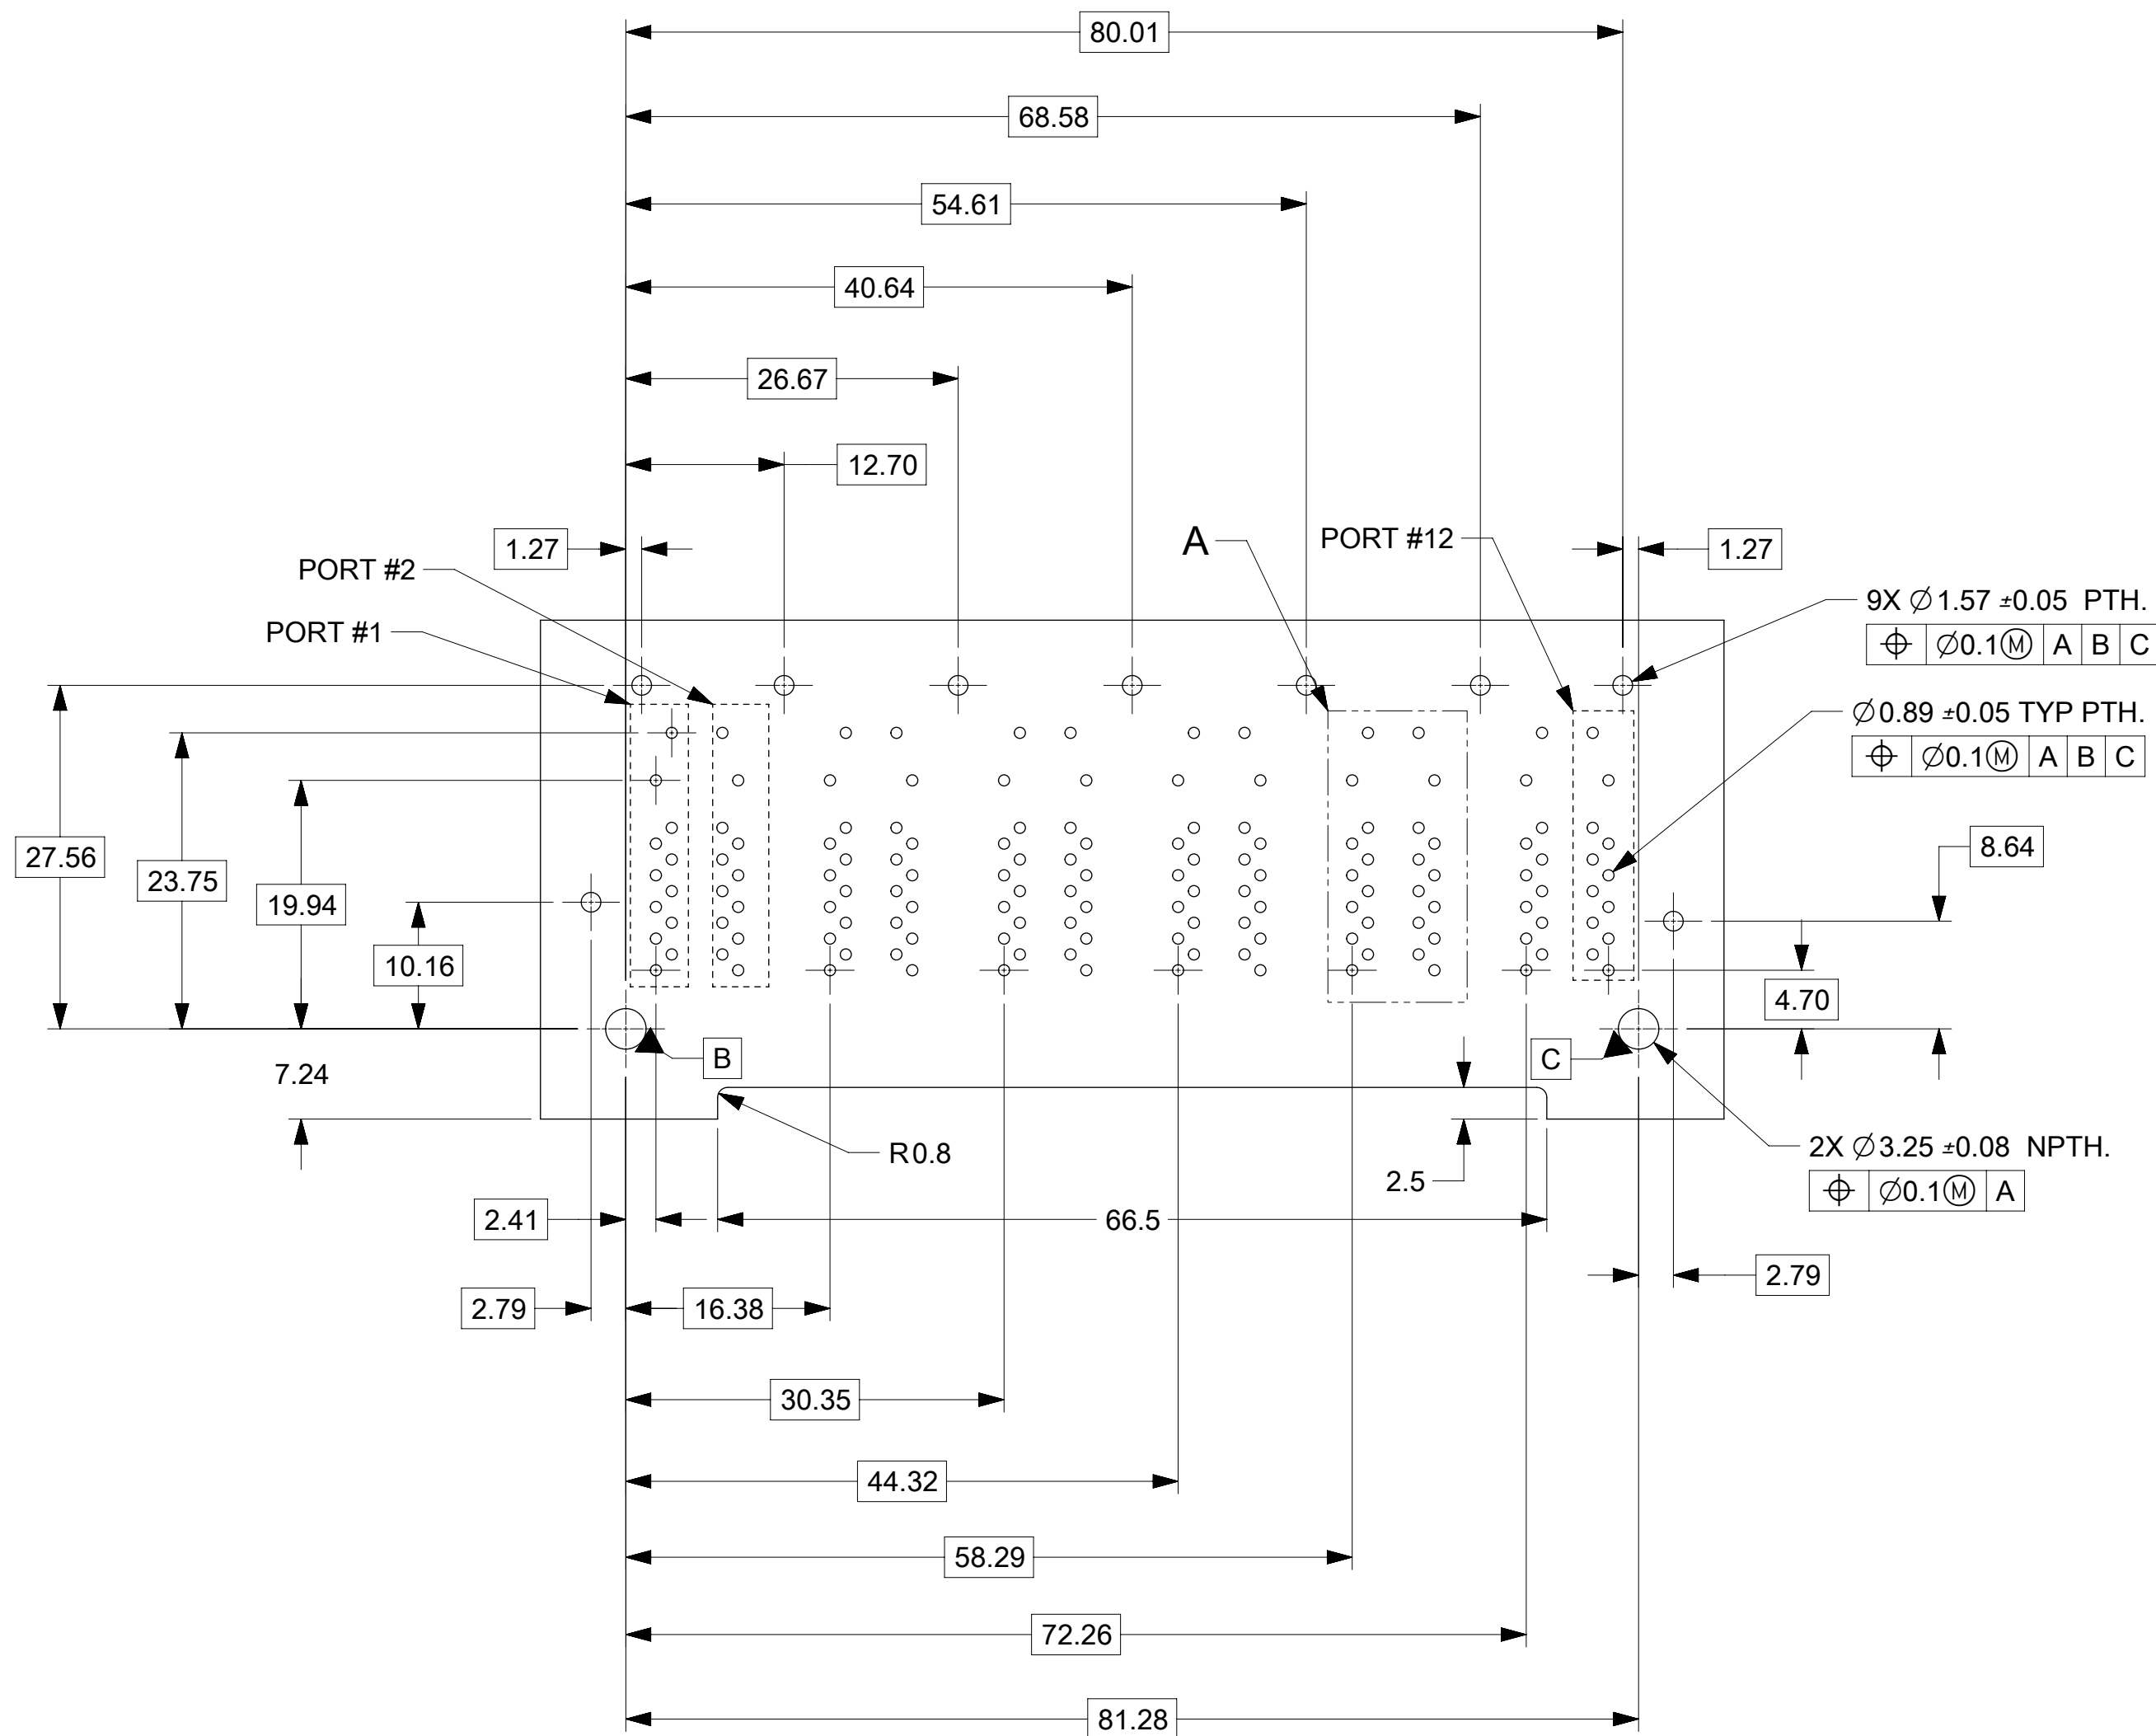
80.01

68.58

54.61

40.64

26.67

12.70

1.27

PORT #2

PORT #1

A

PORT #12

1.27

9X $\varnothing$1.57 ±0.05 PTH.

| $\oplus$ | $\varnothing$0.1Ⓜ | A | B | C |
|---|---|---|---|---|

$\varnothing$0.89 ±0.05 TYP PTH.

| $\oplus$ | $\varnothing$0.1Ⓜ | A | B | C |
|---|---|---|---|---|

27.56

23.75

19.94

10.16

8.64

4.70

B

C

7.24

R0.8

2.5

2X $\varnothing$3.25 ±0.08 NPTH.

| $\oplus$ | $\varnothing$0.1Ⓜ | A |
|---|---|---|

2.41

66.5

2.79

2.79

16.38

30.35

44.32

58.29

72.26

81.28